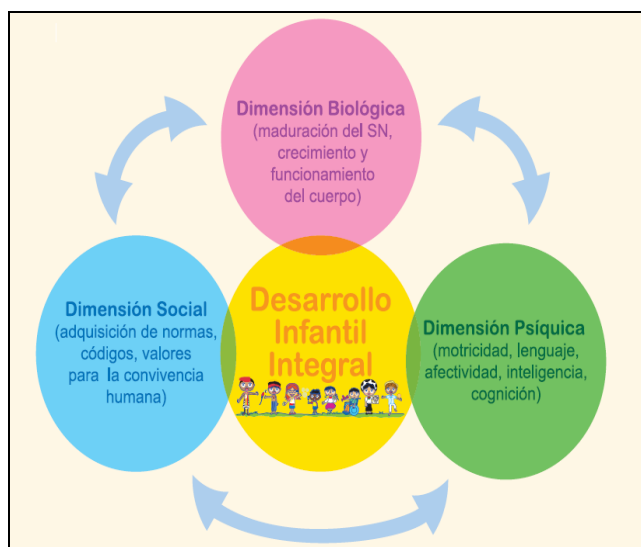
Dimensión Biológica
(maduración del SN, crecimiento y funcionamiento del cuerpo)

Dimensión Social
(adquisición de normas, códigos, valores para la convivencia humana)

Desarrollo Infantil Integral

Dimensión Psíquica
(motricidad, lenguaje, afectividad, inteligencia, cognición)